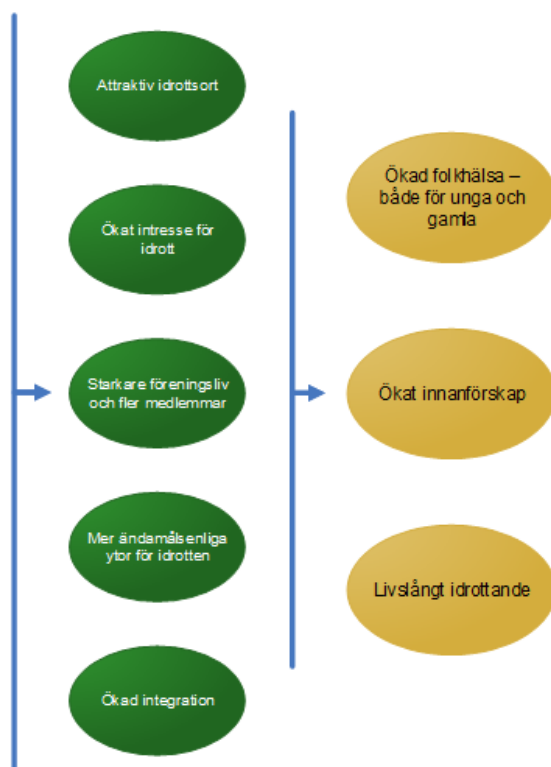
Attraktiv idrottsort

Ökat intresse för idrott

Starkare föreningsliv och fler medlemmar

Mer ändamålsenliga ytor för idrotten

Ökad integration

Ökad folkhälsa – både för unga och gamla

Ökat innanförskap

Livslångt idrottande